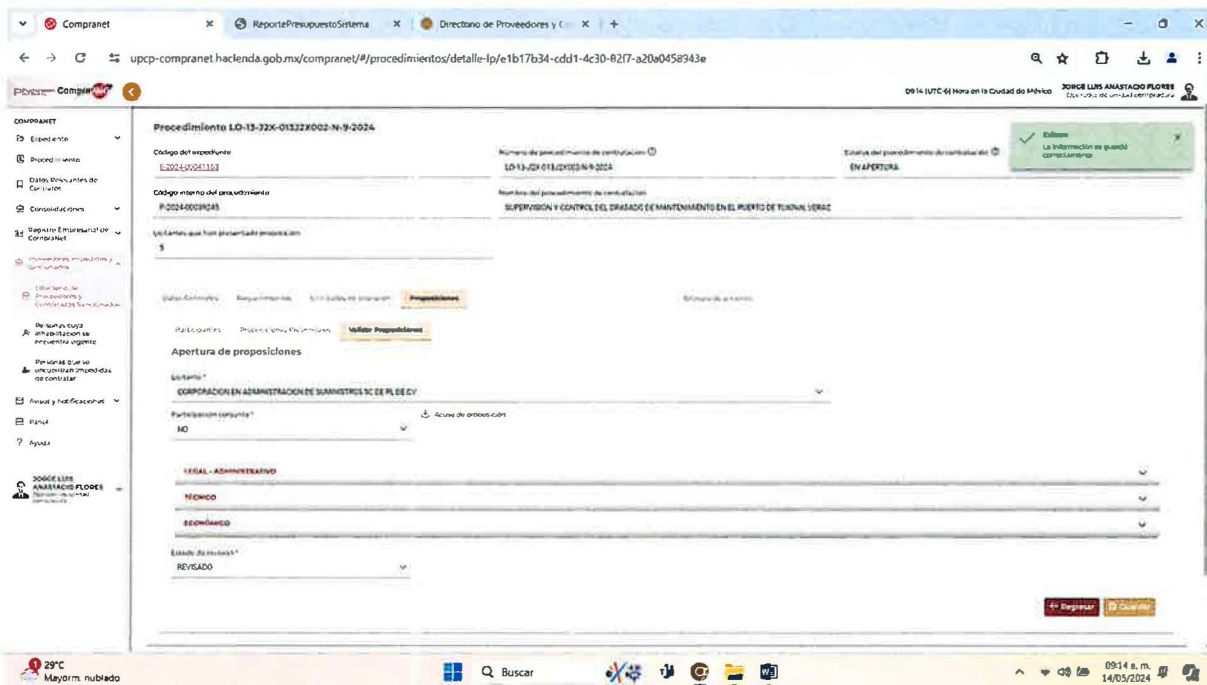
Compranet
ReportePresupuestoSistema
Directorio de Proveedores y C

upcp-compranet.hacienda.gob.mx/compranet/#/procedimientos/detalle-lp/e1b17b34-cdd1-4c30-82f7-a20a0458943e

09:14 (UTC-6) Hora en la Ciudad de México
JORGE LUIS ANASTACIO FLORES

COMPRANET
Expediente
Procedimiento
Datos Relevantes de Contratos
Consolidaciones
Registro Empresarial de CompraNet
Proveedores impedidos y sancionados
Listado de Proveedores y Contratistas Sancionados
Personas cuya inhabilitación se encuentra vigente
Personas que se encuentran impedidas de contratar
Avisos y notificaciones
Panel
Ayuda

JORGE LUIS ANASTACIO FLORES

Procedimiento LO-13-J2X-013J2X002-N-9-2024

Éxito
La información se guardó correctamente

Código del expediente
E-2024-00041163
Número de procedimiento de contratación
LO-13-J2X-013J2X002-N-9-2024
Estatus del procedimiento de contratación
EN APERTURA

Código interno del procedimiento
P-2024-00039245
Nombre del procedimiento de contratación
SUPERVISION Y CONTROL DEL DRAGADO DE MANTENIMIENTO EN EL PUERTO DE TUXPAN, VERAZ

Licitantes que han presentado proposición
5

Datos Generales
Requerimientos
Solicitudes de aclaración
Proposiciones
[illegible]

Participantes
Proposiciones Recibidas
Validar Proposiciones

Apertura de proposiciones

Licitante *
CORPORACION EN ADMINISTRACION DE SUMINISTROS SC DE RL DE CV

Participación conjunta *
NO
Acuse de proposición

LEGAL - ADMINISTRATIVO
TÉCNICO
ECONÓMICO

Estado de revisión *
REVISADO

Regresar
Guardar

29°C
Mayorm. nublado
Buscar
09:14 a. m.
14/05/2024